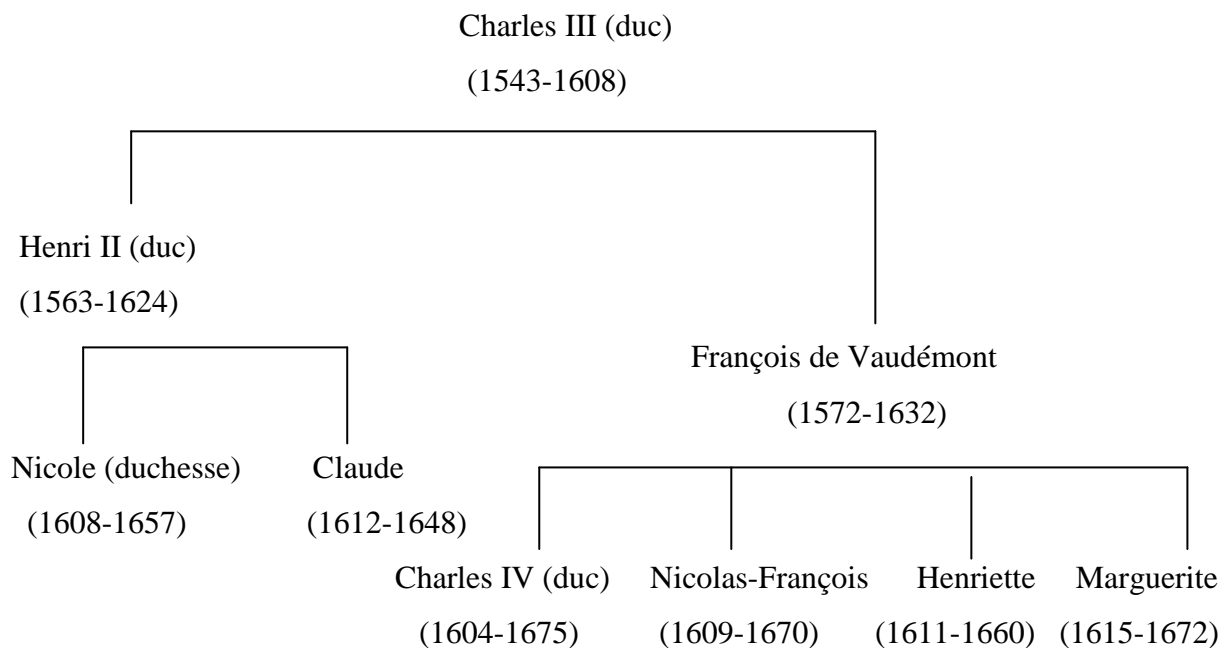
Charles III (duc)
(1543-1608)

Henri II (duc)
(1563-1624)

François de Vaudémont
(1572-1632)

Nicole (duchesse)
(1608-1657)

Claude
(1612-1648)

Charles IV (duc)
(1604-1675)

Nicolas-François
(1609-1670)

Henriette
(1611-1660)

Marguerite
(1615-1672)